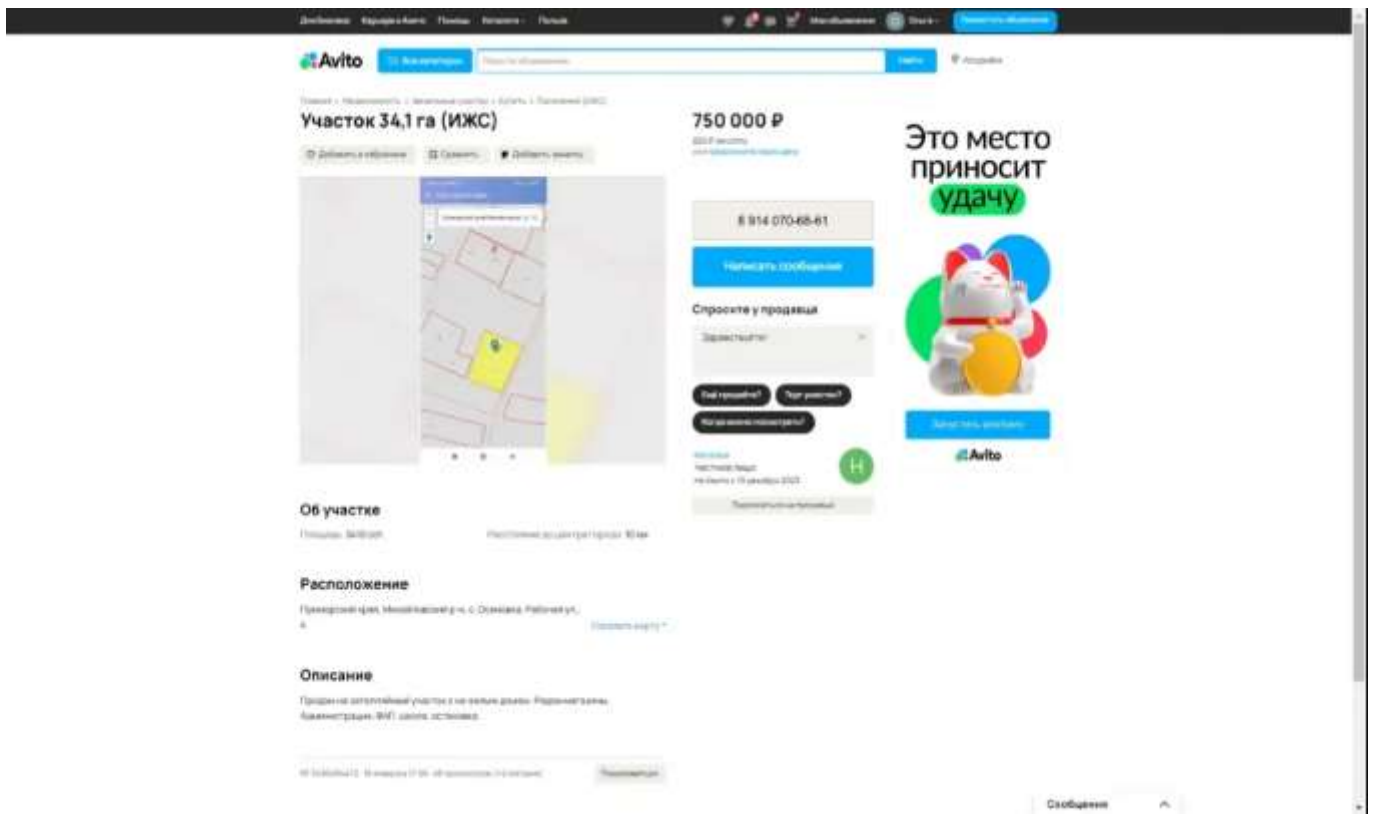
Avito

Участок 34,1 га (ИЖС)

750 000 ₽

8 914 070-68-61

Написать сообщение

Спросите у продавца

Здравствуйте!

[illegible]

Об участке

Площадь: 3410 сот.

Расстояние до центра города: 10 км

Расположение

Приморский край, Михайловский р-н, с. Осиновка, Рабочая ул., 4

Показать карту

Описание

Продам не затопляемый участок с не малым рынком. Рядом магазины, Администрация, ФАП, школа, остановка.

Это место приносит удачу

Avito

Сообщения